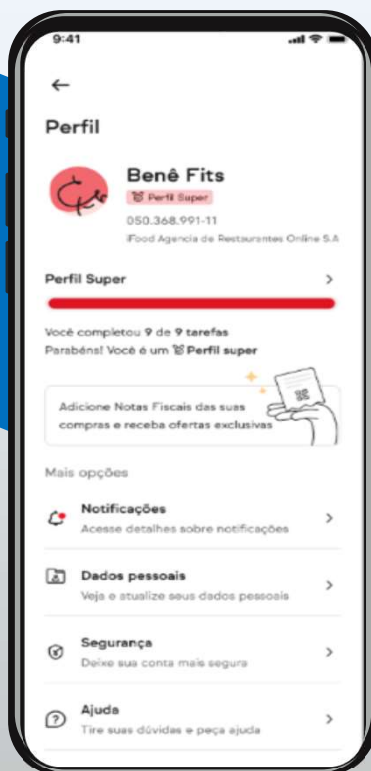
9:41

←

Perfil

Benê Fits

Perfil Super

050.368.991-11

iFood Agencia de Restaurantes Online S.A

Perfil Super >

Você completou 9 de 9 tarefas

Parabéns! Você é um Perfil super

Adicione Notas Fiscais das suas compras e receba ofertas exclusivas

Mais opções

Notificações
Acesse detalhes sobre notificações >

Dados pessoais
Veja e atualize seus dados pessoais >

Segurança
Deixe sua conta mais segura >

Ajuda
Tire suas dúvidas e peça ajuda >